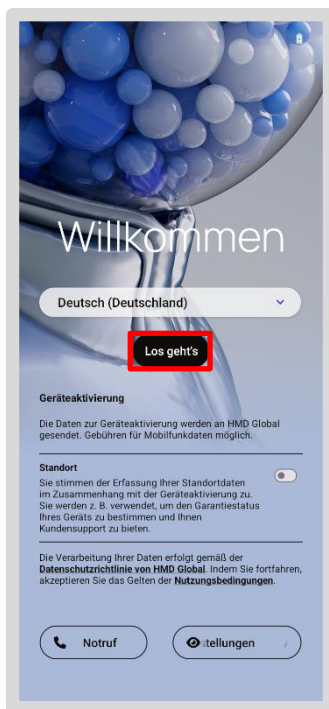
Willkommen

Deutsch (Deutschland)

Los geht's

Geräteaktivierung

Die Daten zur Geräteaktivierung werden an HMD Global gesendet. Gebühren für Mobilfunkdaten möglich.

Standort

Sie stimmen der Erfassung Ihrer Standortdaten im Zusammenhang mit der Geräteaktivierung zu. Sie werden z. B. verwendet, um den Garantiestatus Ihres Geräts zu bestimmen und Ihnen Kundensupport zu bieten.

Die Verarbeitung Ihrer Daten erfolgt gemäß der Datenschutzrichtlinie von HMD Global. Indem Sie fortfahren, akzeptieren Sie das Gelten der Nutzungsbedingungen.

Notruf

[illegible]stellungen